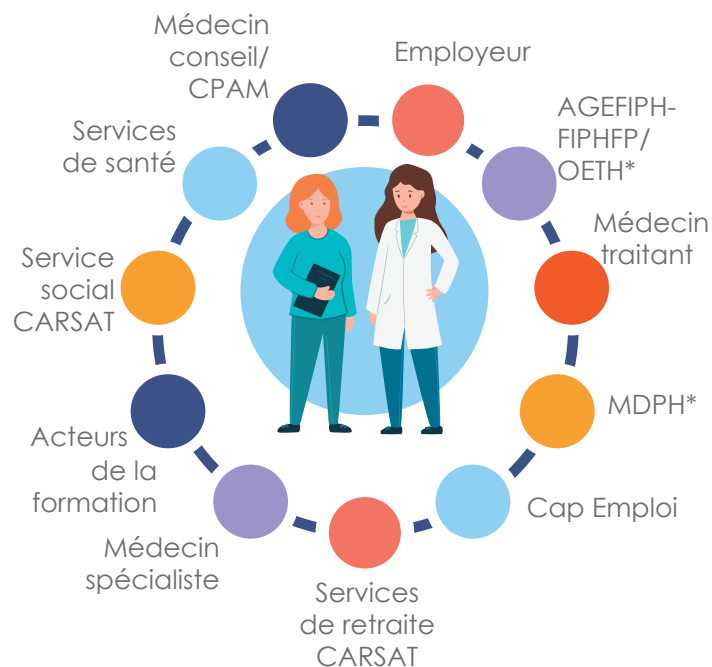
Médecin conseil/ CPAM

Employeur

AGEFIPH-FIPHFP/ OETH*

Médecin traitant

MDPH*

Cap Emploi

Services de retraite CARSAT

Médecin spécialiste

Acteurs de la formation

Service social CARSAT

Services de santé